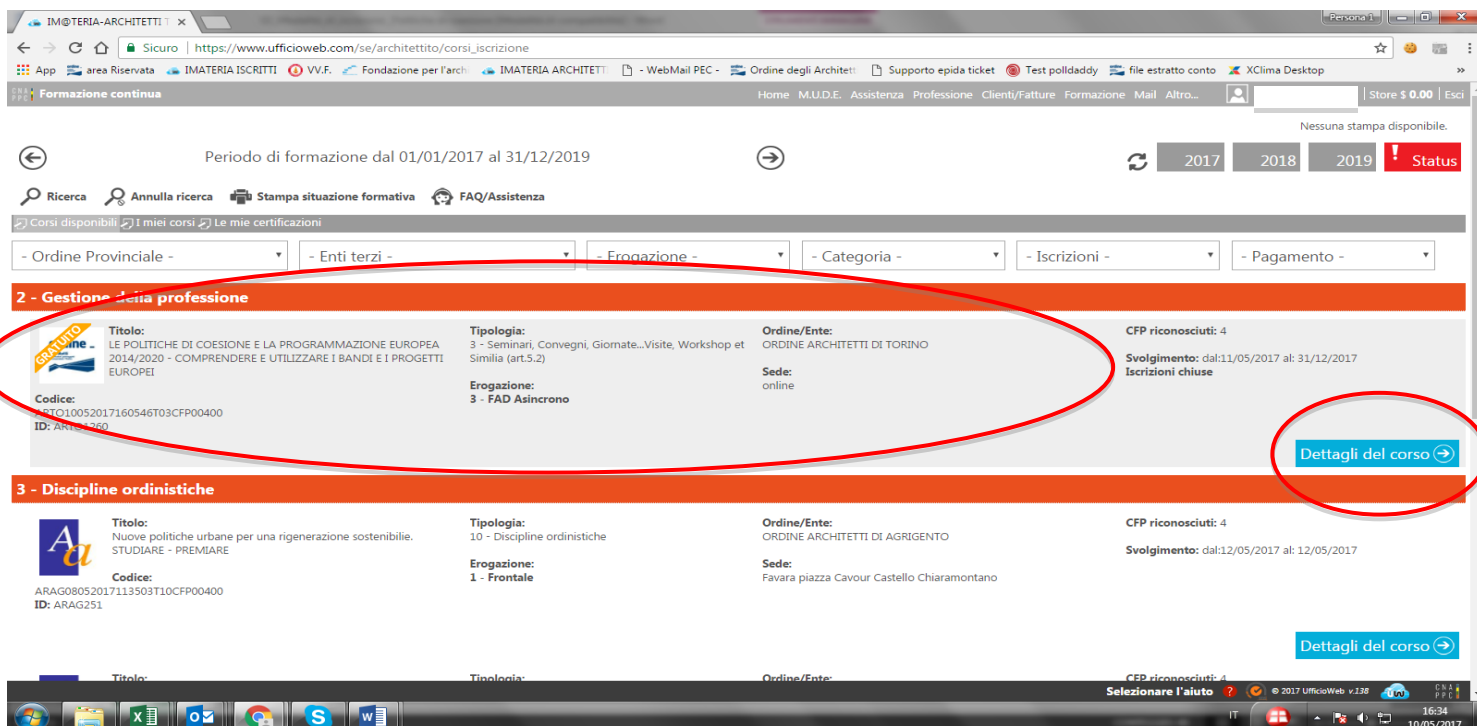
IM@TERIA-ARCHITETTI T ×

Persona 1

Sicuro | https://www.ufficioweb.com/se/architettito/corsi_iscrizione

App area Riservata IMATERIA ISCRITTI VV.F. Fondazione per l'arch IMATERIA ARCHITETTI - WebMail PEC - Ordine degli Architett Supporto epida ticket Test polldaddy file estratto conto XClima Desktop

Formazione continua

Home M.U.D.E. Assistenza Professione Clienti/Fatture Formazione Mail Altro... Store $ 0.00 | Esci

Nessuna stampa disponibile.

Periodo di formazione dal 01/01/2017 al 31/12/2019

2017 2018 2019 Status

Ricerca Annulla ricerca Stampa situazione formativa FAQ/Assistenza

Corsi disponibili I miei corsi Le mie certificazioni

- Ordine Provinciale - | - Enti terzi - | - Erogazione - | - Categoria - | - Iscrizioni - | - Pagamento -

2 - Gestione della professione

GRATUITO

Titolo: LE POLITICHE DI COESIONE E LA PROGRAMMAZIONE EUROPEA 2014/2020 - COMPRENDERE E UTILIZZARE I BANDI E I PROGETTI EUROPEI

Codice: ARTO10052017160546T03CFP00400
ID: ARTO4260

Tipologia: 3 - Seminari, Convegni, Giornate...Visite, Workshop et Similia (art.5.2)

Erogazione: 3 - FAD Asincrono

Ordine/Ente: ORDINE ARCHITETTI DI TORINO

Sede: online

CFP riconosciuti: 4

Svolgimento: dal:11/05/2017 al: 31/12/2017
Iscrizioni chiuse

Dettagli del corso

3 - Discipline ordinistiche

Titolo: Nuove politiche urbane per una rigenerazione sostenibile. STUDIARE - PREMIARE

Codice: ARAG08052017113503T10CFP00400
ID: ARAG251

Tipologia: 10 - Discipline ordinistiche

Erogazione: 1 - Frontale

Ordine/Ente: ORDINE ARCHITETTI DI AGRIGENTO

Sede: Favara piazza Cavour Castello Chiaramontano

CFP riconosciuti: 4

Svolgimento: dal:12/05/2017 al: 12/05/2017

Dettagli del corso

Titolo: Tipologia: Ordine/Ente: CFP riconosciuti: 4

Selezionare l'aiuto © 2017 UfficioWeb v.138

IT 16:34 10/05/2017